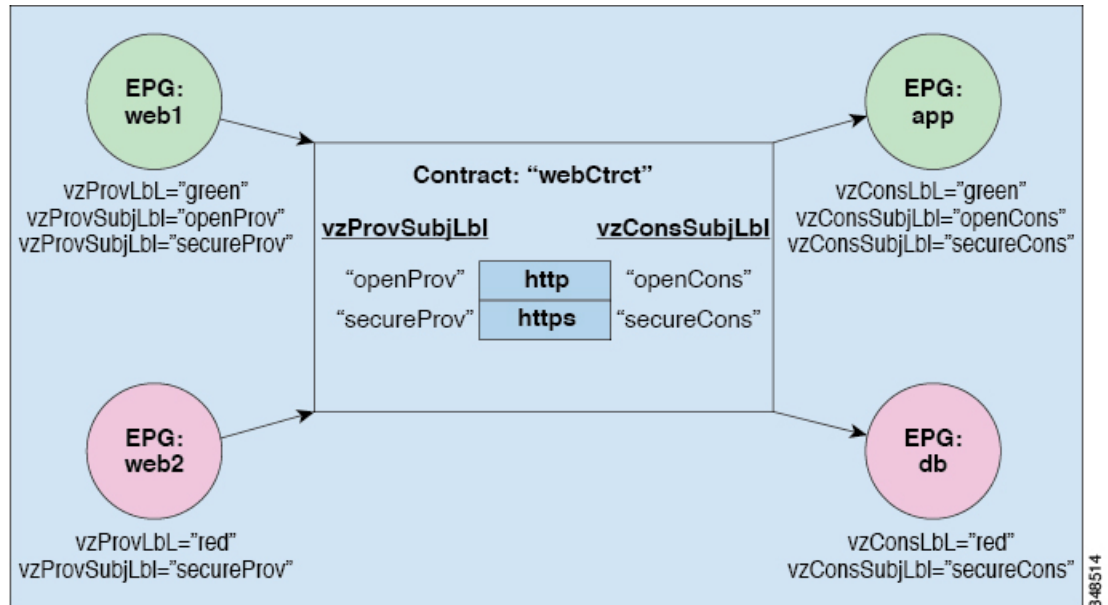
EPG:
web1

vzProvLbL="green"
vzProvSubjLbl="openProv"
vzProvSubjLbl="secureProv"

Contract: "webCtrct"

vzProvSubjLbl

vzConsSubjLbl

"openProv"

http

"openCons"

"secureProv"

https

"secureCons"

EPG:
app

vzConsLbL="green"
vzConsSubjLbl="openCons"
vzConsSubjLbl="secureCons"

EPG:
web2

vzProvLbL="red"
vzProvSubjLbl="secureProv"

EPG:
db

vzConsLbL="red"
vzConsSubjLbl="secureCons"

348514